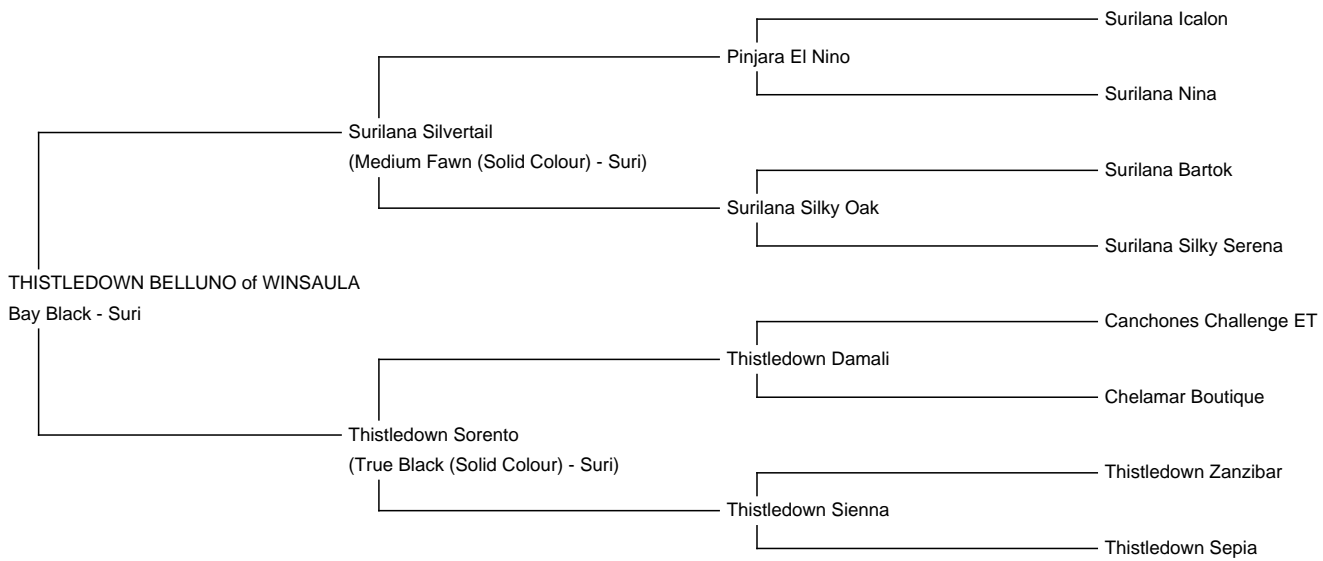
Surilana Icalon

Pinjara El Nino

Surilana Nina

Surilana Silvertail
(Medium Fawn (Solid Colour) - Suri)

Surilana Bartok

Surilana Silky Oak

Surilana Silky Serena

THISTLEDOWN BELLUNO of WINSAULA
Bay Black - Suri

Canchones Challenge ET

Thistledown Damali

Chelamar Boutique

Thistledown Sorento
(True Black (Solid Colour) - Suri)

Thistledown Zanzibar

Thistledown Sienna

Thistledown Sepia